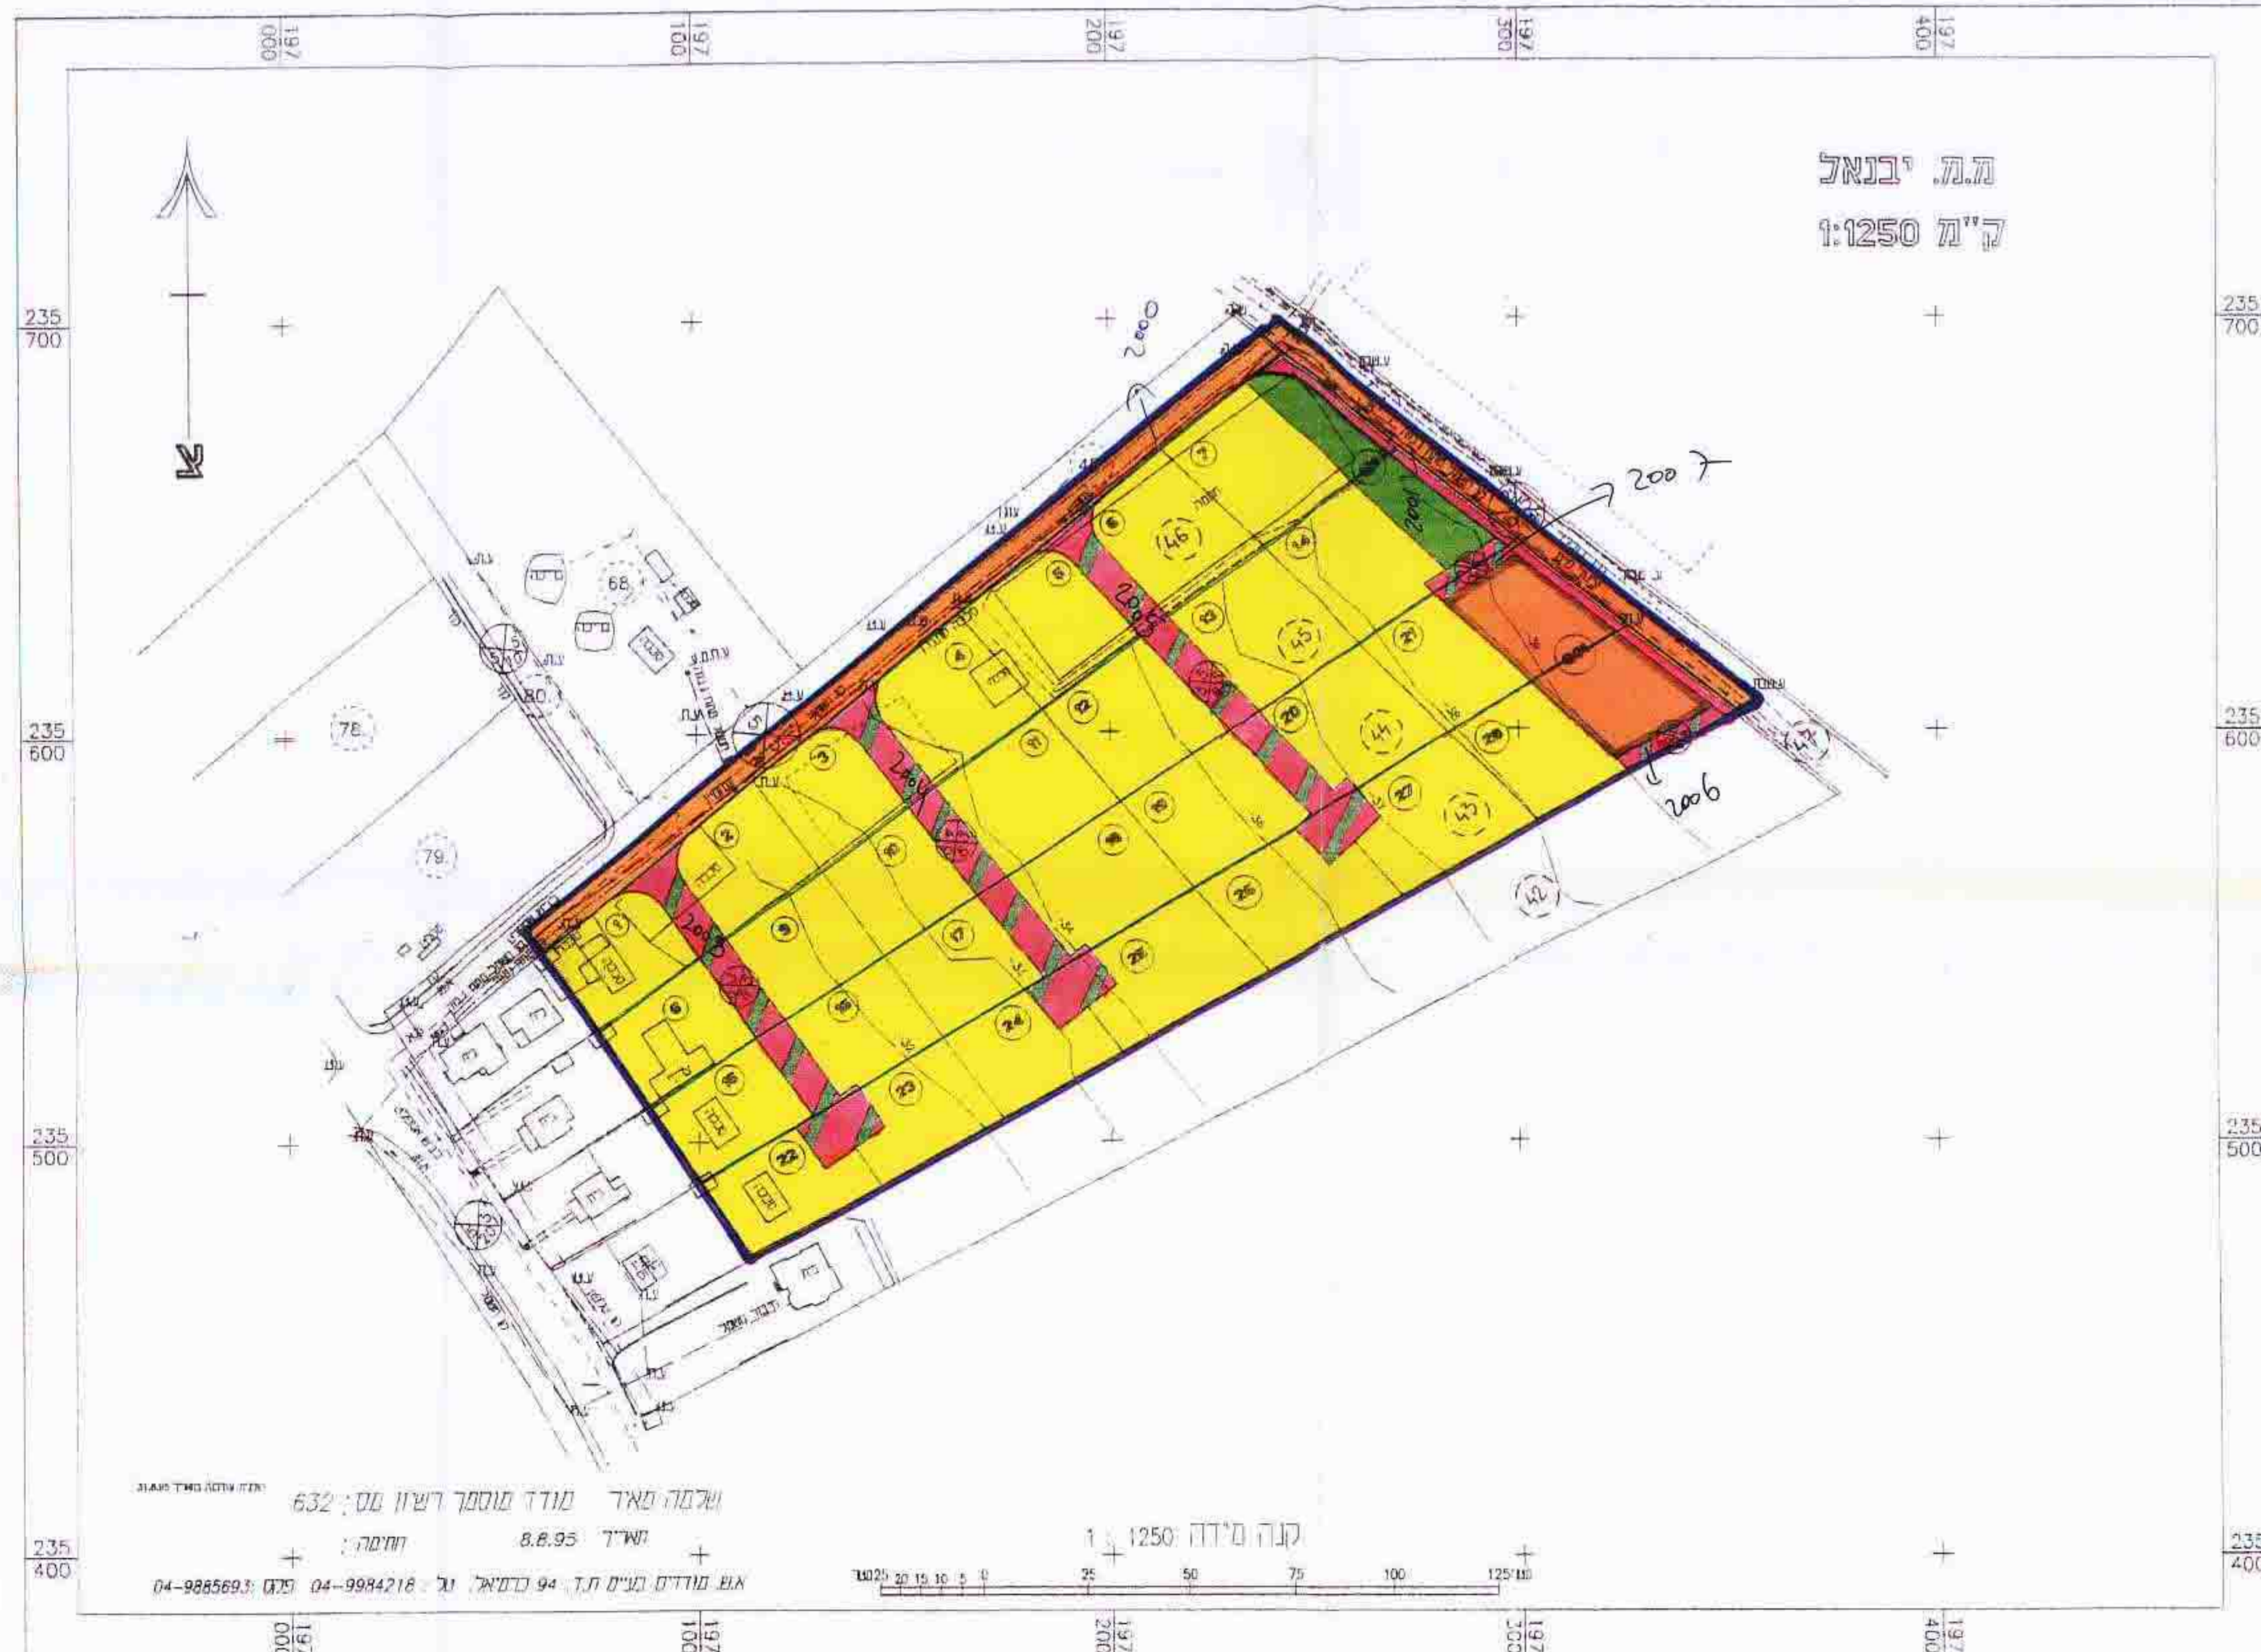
197 000
197 100
197 200
197 300
197 400

ת.מ. יבנאל
ק"מ 1:1250

235 700
235 600
235 500
235 400

צ

2000
2007
2006
2005
2004
2003
2002

68
78
79
80
46
45
44
43
42
1
2
3
4
5
6
7
8
9
10
11
12
13
14
15
16
17
18
19
20
21
22
23
24
25
26
27
28

שלמה מאיר מודד מוסמך רשיון מס : 632
תאריך 8.8.95
חתימה :
אגם מודדים בע"מ ת.ד. 94 כרמיאל, טל 04-9984218 פקס 04-9885693

קנה מידה 1 : 1250
25 20 15 10 5 0 25 50 75 100 125